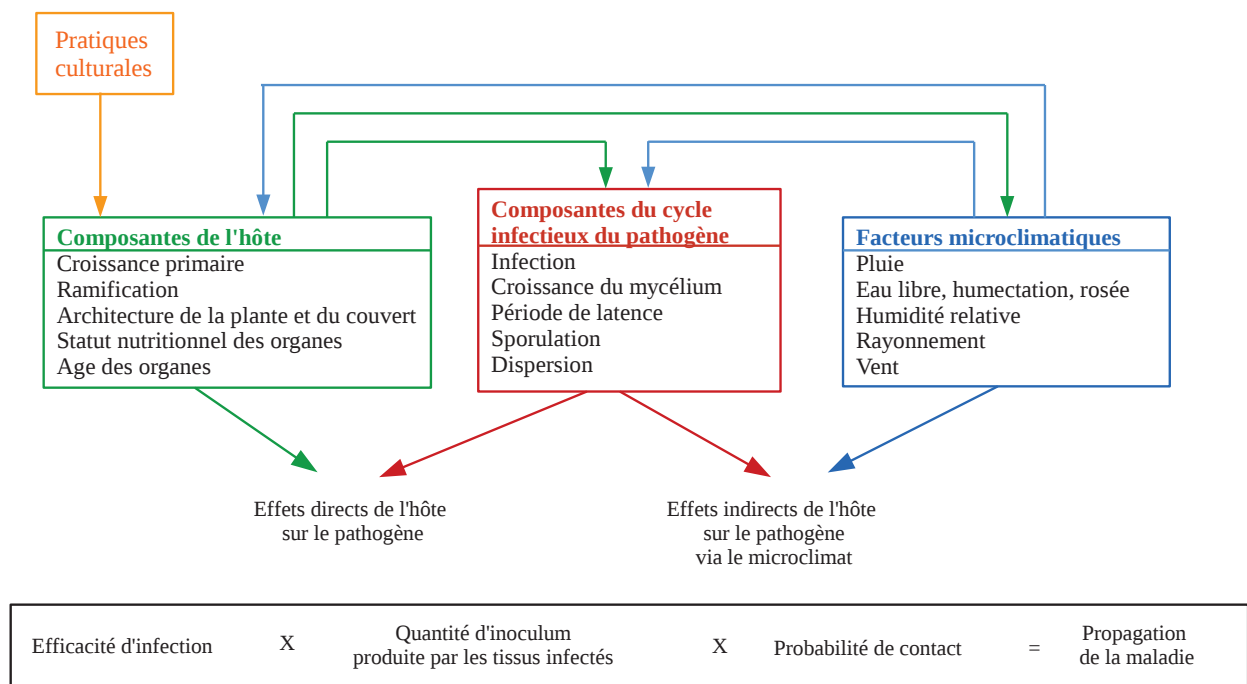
Pratiques culturales

Composantes de l'hôte
Croissance primaire
Ramification
Architecture de la plante et du couvert
Statut nutritionnel des organes
Age des organes

Composantes du cycle infectieux du pathogène
Infection
Croissance du mycélium
Période de latence
Sporulation
Dispersion

Facteurs microclimatiques
Pluie
Eau libre, humectation, rosée
Humidité relative
Rayonnement
Vent

Effets directs de l'hôte sur le pathogène

Effets indirects de l'hôte sur le pathogène via le microclimat

Efficacité d'infection X Quantité d'inoculum produite par les tissus infectés X Probabilité de contact = Propagation de la maladie